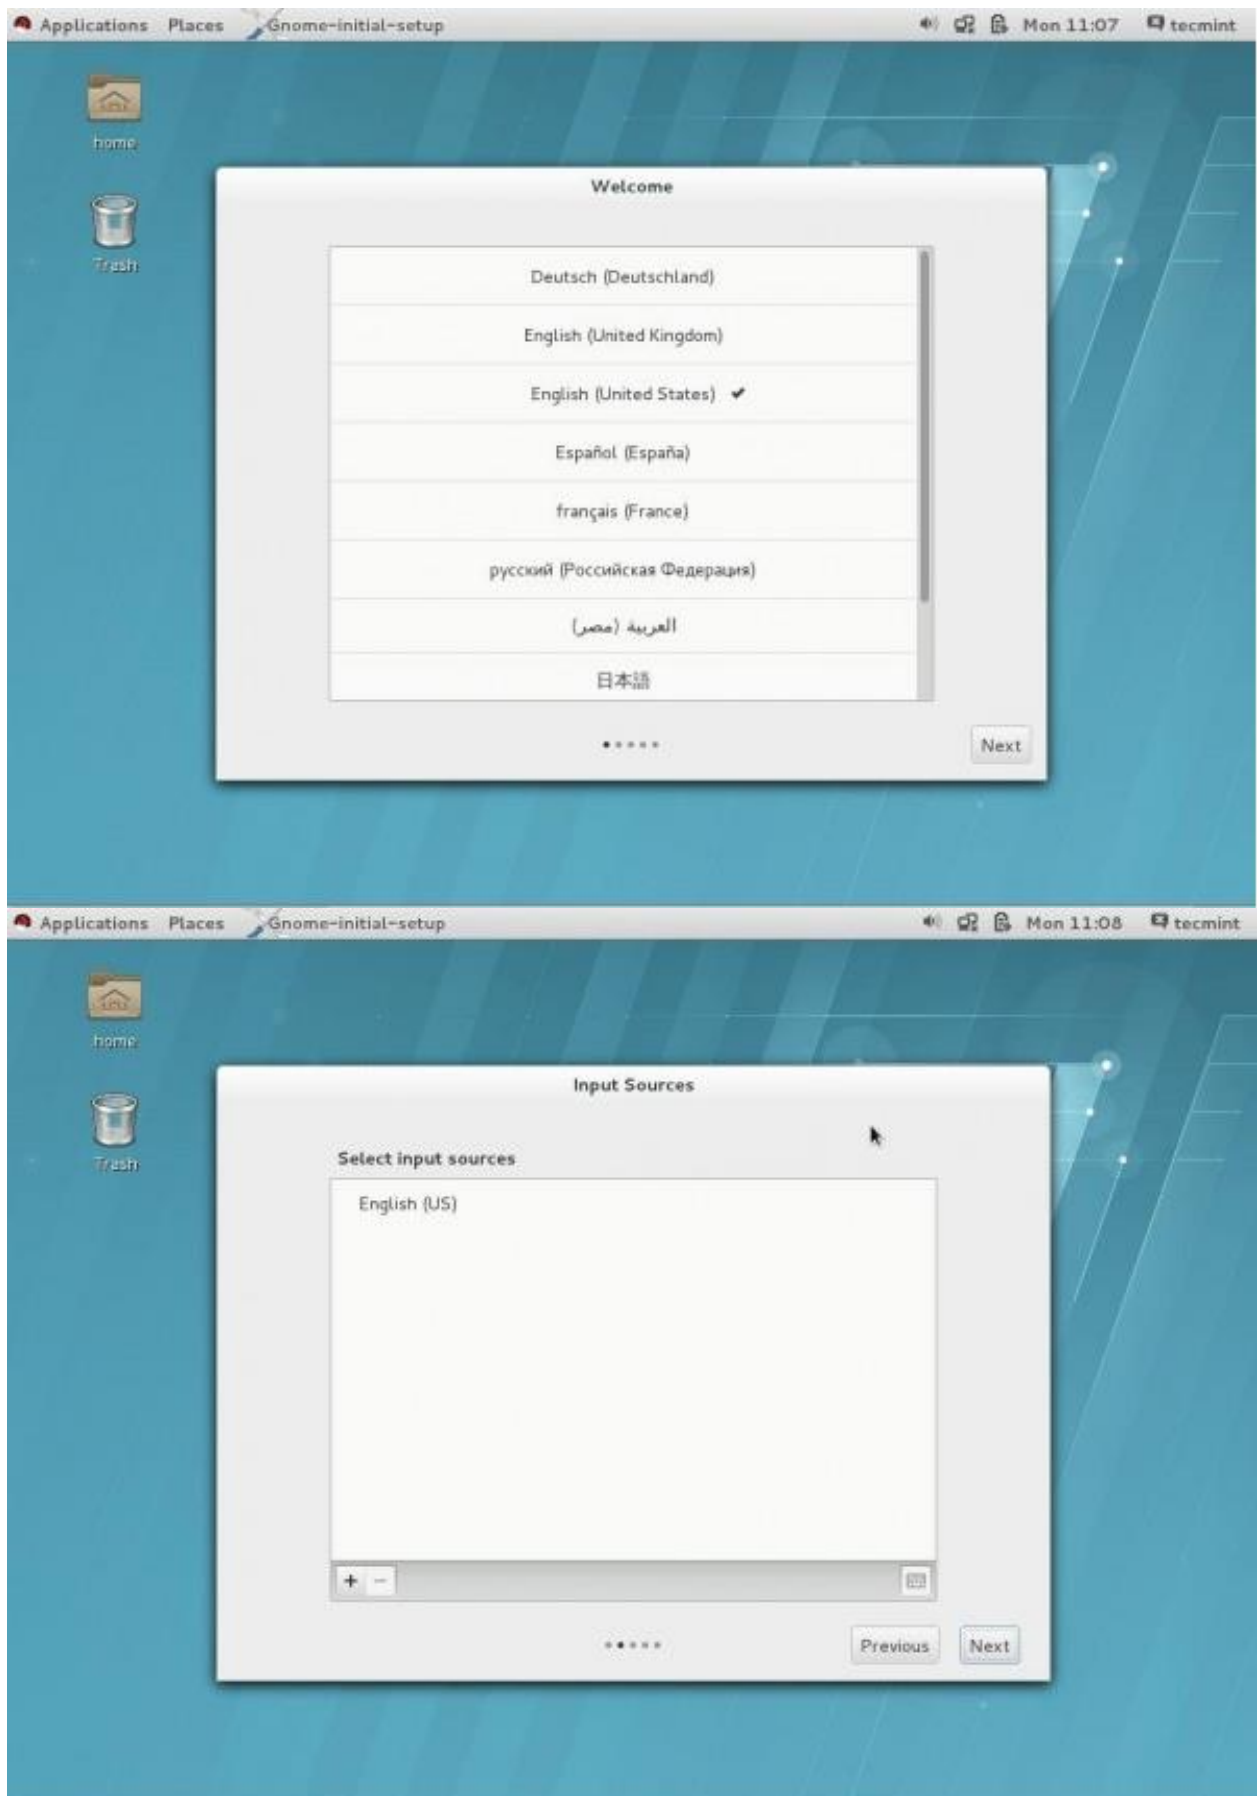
Applications Places Gnome-initial-setup Mon 11:07 tecmint

home

Trash

Welcome

Deutsch (Deutschland)

English (United Kingdom)

English (United States) ✔

Español (España)

français (France)

русский (Российская Федерация)

العربية (مصر)

日本語

Next

Applications Places Gnome-initial-setup Mon 11:08 tecmint

home

Trash

Input Sources

Select input sources

English (US)

+ −

Previous Next